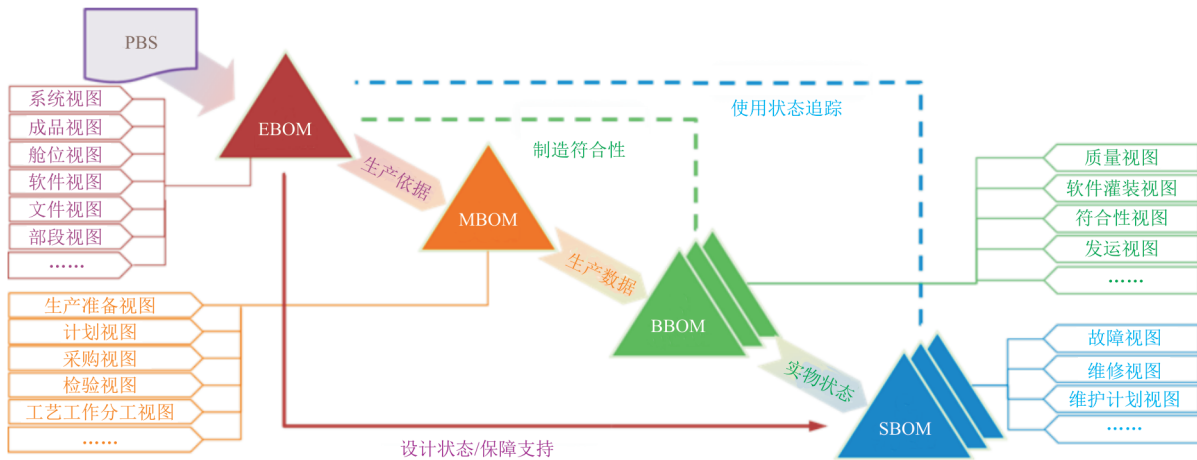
PBS

系统视图
成品视图
舱位视图
软件视图
文件视图
部段视图
……

EBOM

使用状态追踪

制造符合性

生产依据

MBOM

生产准备视图
计划视图
采购视图
检验视图
工艺工作分工视图
……

生产数据

BBOM

质量视图
软件灌装视图
符合性视图
发运视图
……

实物状态

SBOM

故障视图
维修视图
维护计划视图
……

设计状态/保障支持